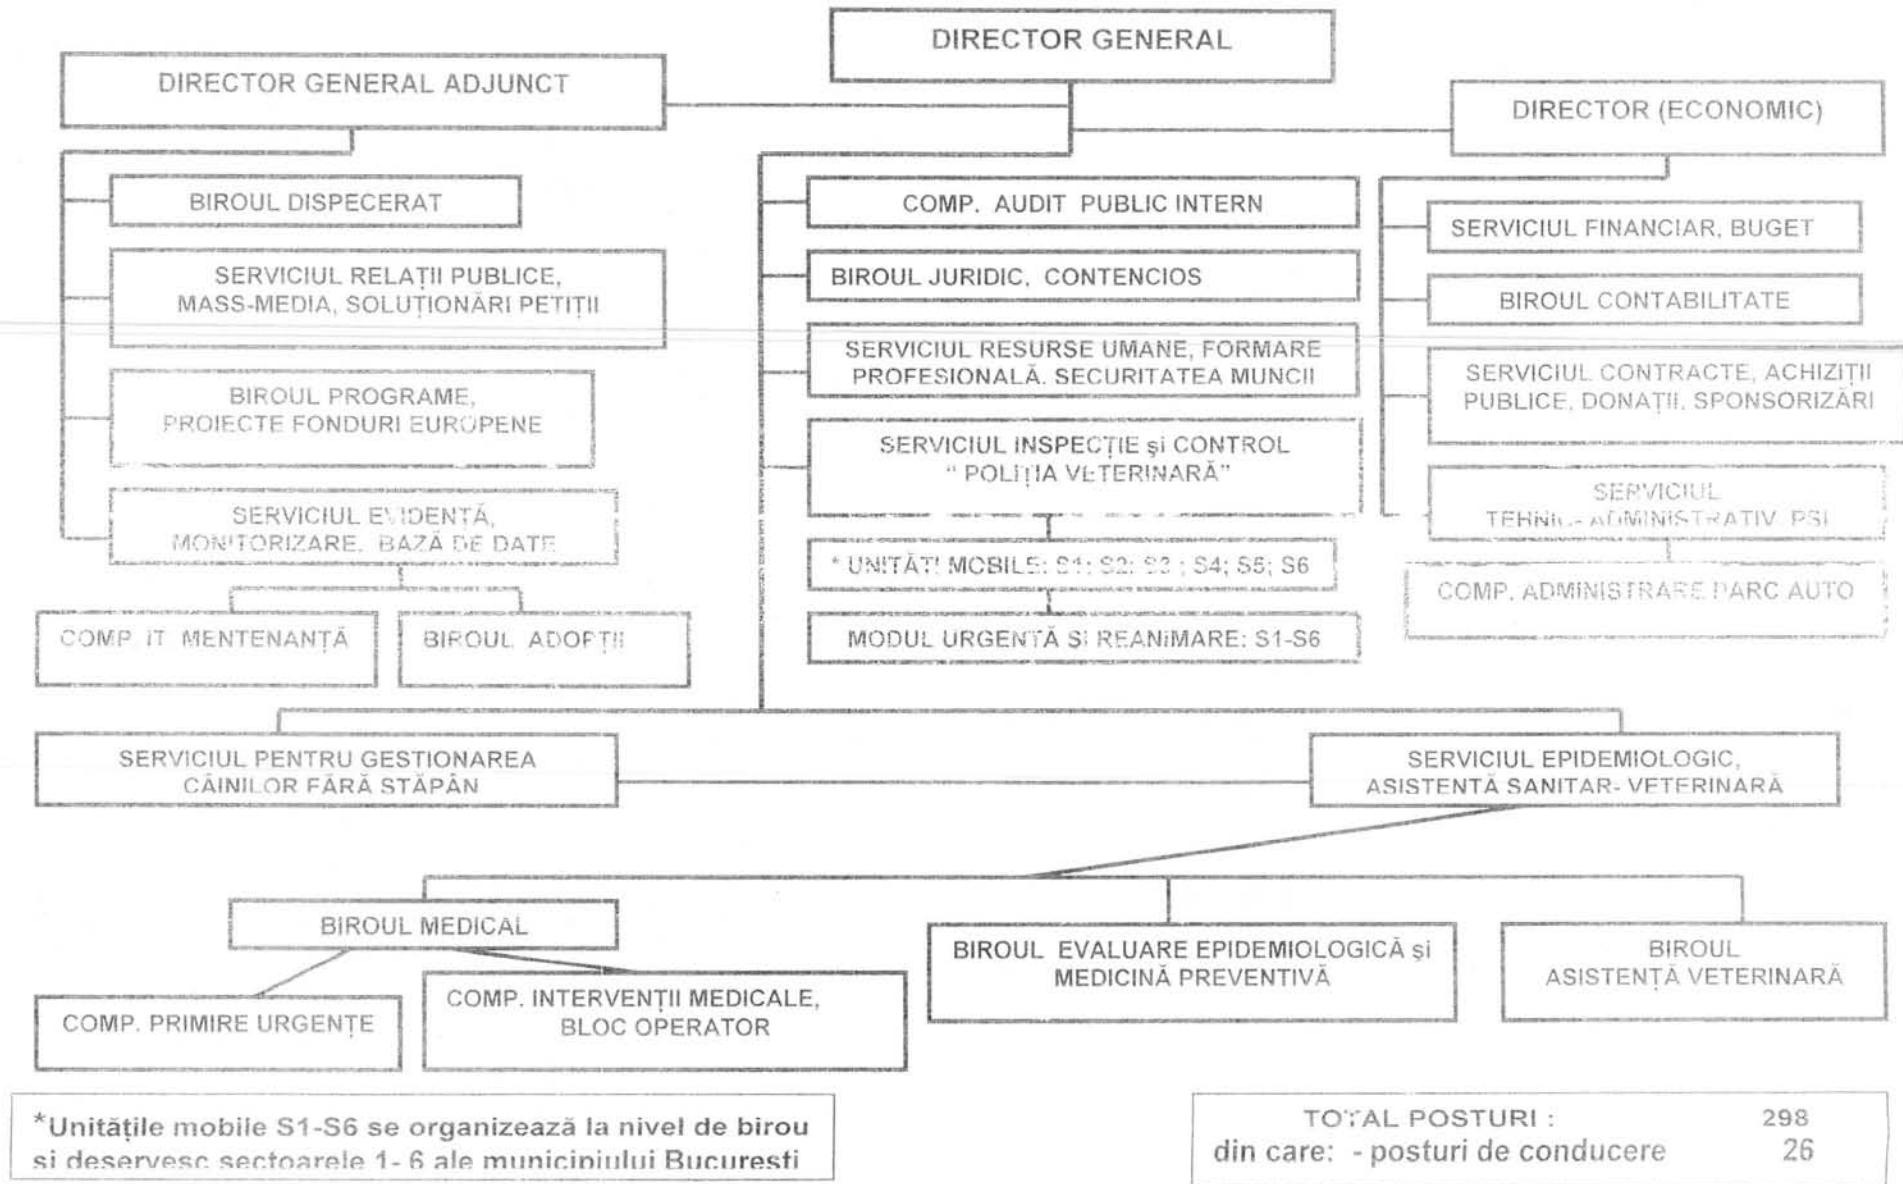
DIRECTOR GENERAL

DIRECTOR GENERAL ADJUNCT

DIRECTOR (ECONOMIC)

BIROUL DISPECERAT

SERVICIUL RELAȚII PUBLICE, MASS-MEDIA, SOLUȚIONĂRI PETIȚII

BIROUL PROGRAME, PROIECTE FONDURI EUROPENE

SERVICIUL EVIDENȚĂ, MONITORIZARE, BAZĂ DE DATE

COMP. IT MENTENANȚĂ

BIROUL ADOPȚII

COMP. AUDIT PUBLIC INTERN

BIROUL JURIDIC, CONTENCIOS

SERVICIUL RESURSE UMANE, FORMARE PROFESIONALĂ, SECURITATEA MUNCII

SERVICIUL INSPECȚIE și CONTROL " POLIȚIA VETERINARĂ"

* UNITĂȚI MOBILE: S1; S2; S3 ; S4; S5; S6

MODUL URGENȚĂ ȘI REANIMARE: S1-S6

SERVICIUL FINANCIAR, BUGET

BIROUL CONTABILITATE

SERVICIUL CONTRACTE, ACHIZIȚII PUBLICE, DONAȚII, SPONSORIZĂRI

SERVICIUL TEHNIC- ADMINISTRATIV, PSI

COMP. ADMINISTRARE PARC AUTO

SERVICIUL PENTRU GESTIONAREA CÂINILOR FĂRĂ STĂPÂN

SERVICIUL EPIDEMIOLOGIC, ASISTENȚĂ SANITAR- VETERINARĂ

BIROUL MEDICAL

BIROUL EVALUARE EPIDEMIOLOGICĂ și MEDICINĂ PREVENTIVĂ

BIROUL ASISTENȚĂ VETERINARĂ

COMP. PRIMIRE URGENȚE

COMP. INTERVENȚII MEDICALE, BLOC OPERATOR

*Unitățile mobile S1-S6 se organizează la nivel de birou si deservesc sectoarele 1- 6 ale municipiului Bucuresti

TOTAL POSTURI : 298
din care: - posturi de conducere 26